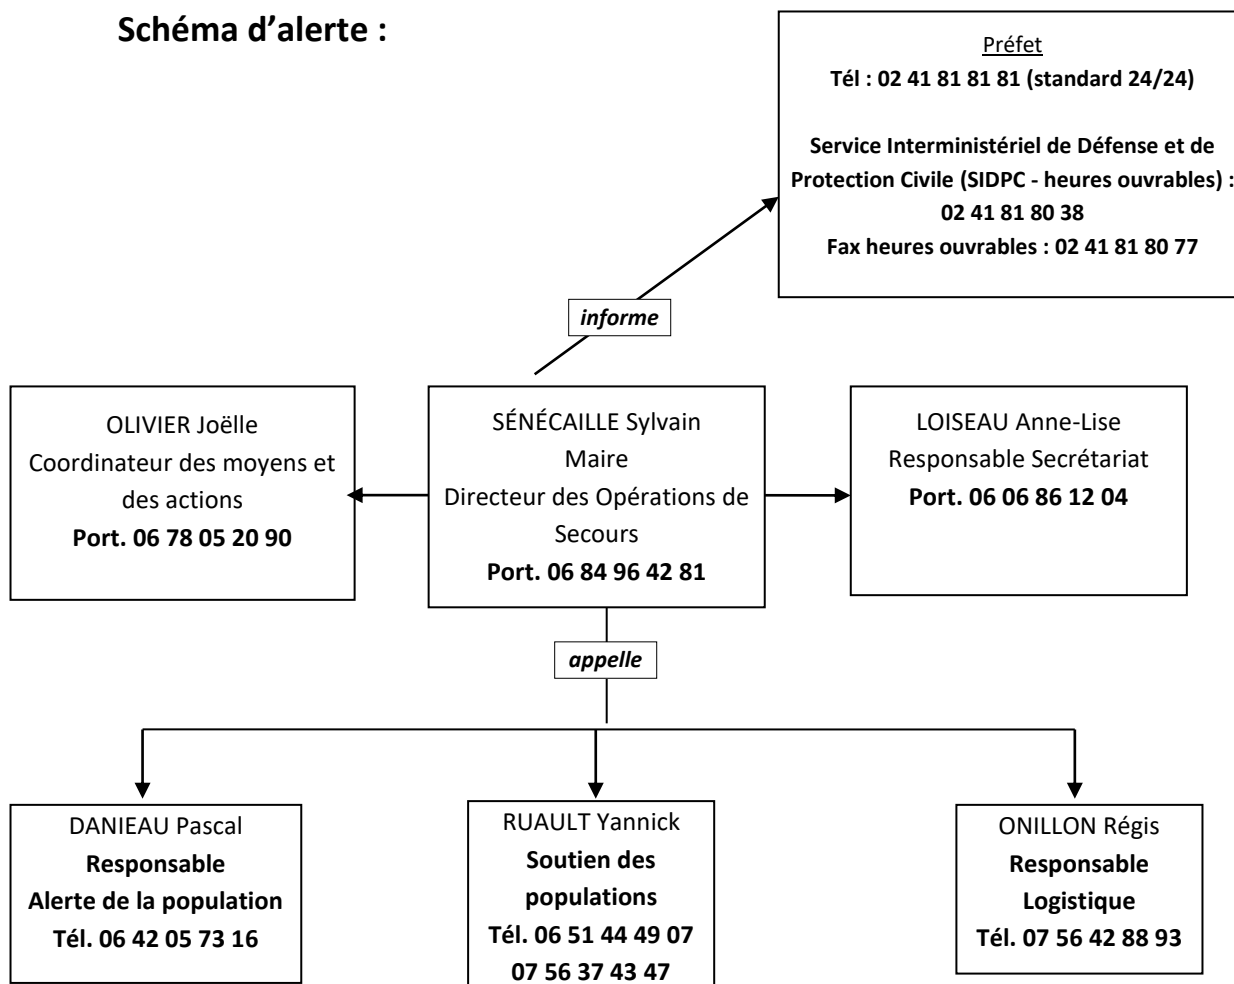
Schéma d’alerte :

Préfet
Tél : 02 41 81 81 81 (standard 24/24)

Service Interministériel de Défense et de Protection Civile (SIDPC - heures ouvrables) : 02 41 81 80 38
Fax heures ouvrables : 02 41 81 80 77

informe

OLIVIER Joëlle
Coordinateur des moyens et des actions
Port. 06 78 05 20 90

SÉNÉCAILLE Sylvain
Maire
Directeur des Opérations de Secours
Port. 06 84 96 42 81

LOISEAU Anne-Lise
Responsable Secrétariat
Port. 06 06 86 12 04

appelle

DANIEAU Pascal
Responsable
Alerte de la population
Tél. 06 42 05 73 16

RUAULT Yannick
Soutien des populations
Tél. 06 51 44 49 07
07 56 37 43 47

ONILLON Régis
Responsable
Logistique
Tél. 07 56 42 88 93